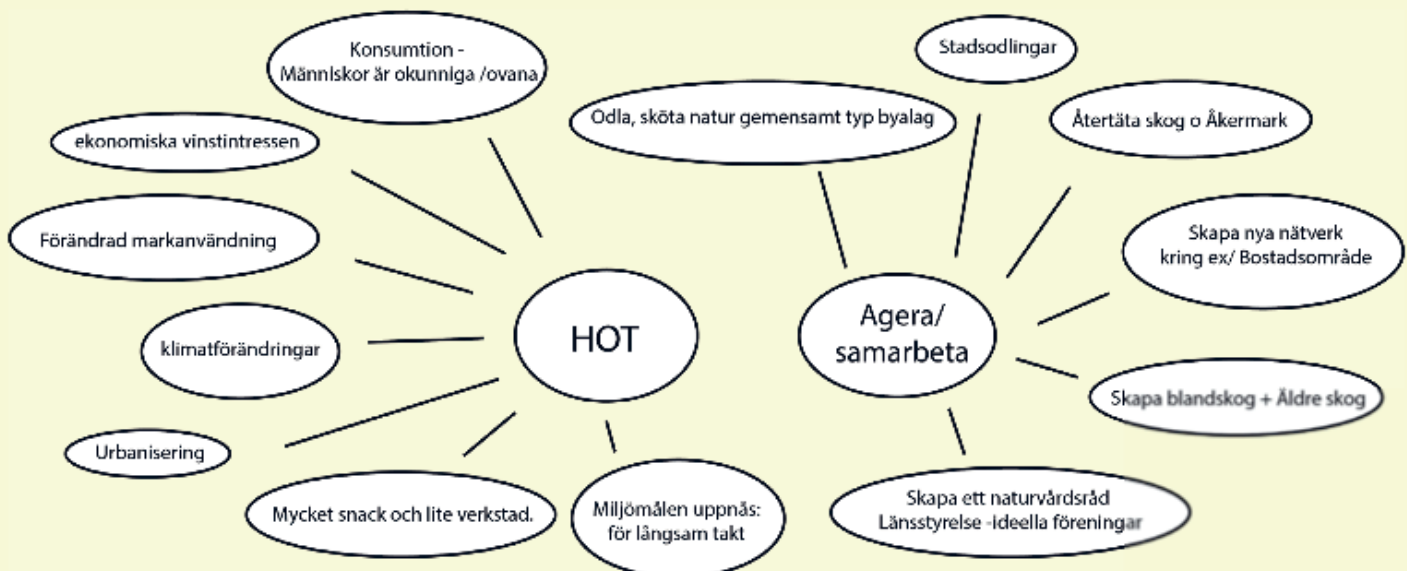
HOT

Konsumtion - Människor är okunniga /ovana

ekonomiska vinstintressen

Förändrad markanvändning

klimatförändringar

Urbanisering

Mycket snack och lite verkstad.

Miljömålen uppnås: för långsam takt

Agera/ samarbeta

Odla, sköta natur gemensamt typ byalag

Stadsodlingar

Återtäta skog o Åkermark

Skapa nya nätverk kring ex/ Bostadsområde

Skapa blandskog + Äldre skog

Skapa ett naturvårdsråd Länsstyrelse -ideella föreningar